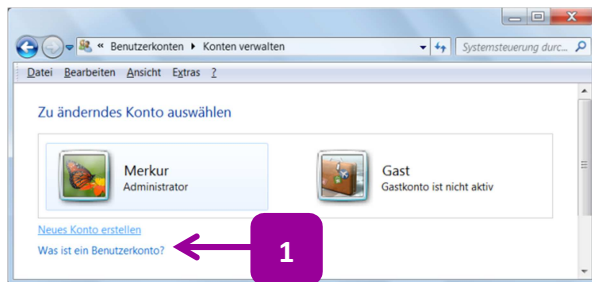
« Benutzerkonten ▸ Konten verwalten

Systemsteuerung durc...

Datei Bearbeiten Ansicht Extras ?

Zu änderndes Konto auswählen

Merkur
Administrator

Gast
Gastkonto ist nicht aktiv

Neues Konto erstellen

Was ist ein Benutzerkonto?

1